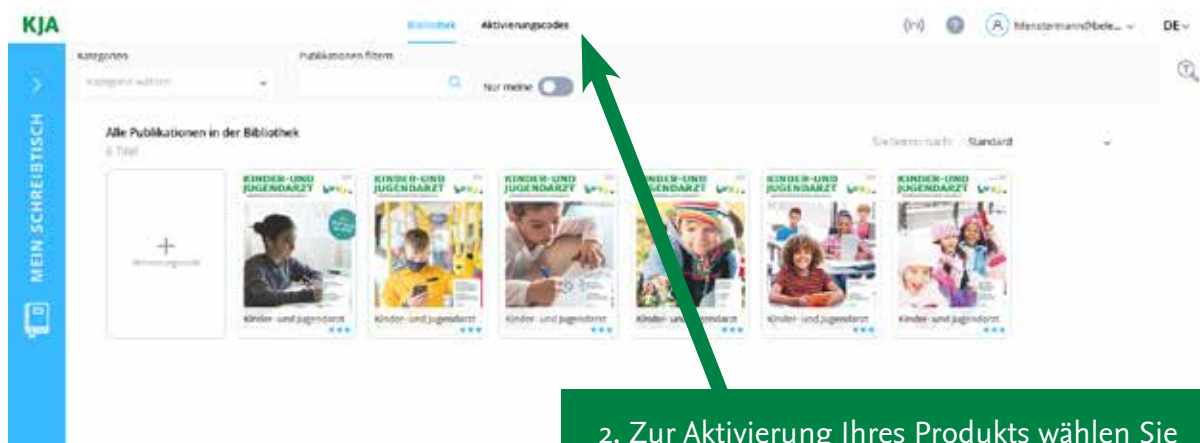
KJA

Bibliothek Aktivierungscodes

Mustermann@bele... DE

MEIN SCHREIBTISCH

Kategorien
Kategorie wählen

Publikationen filtern

Nur meine

Alle Publikationen in der Bibliothek
6 Titel

Sortieren nach: Standard

Aktivierungscode

KINDER- UND JUGENDARZT
Kinder- und Jugendarzt

KINDER- UND JUGENDARZT
Kinder- und Jugendarzt

KINDER- UND JUGENDARZT
Kinder- und Jugendarzt

KINDER- UND JUGENDARZT
Kinder- und Jugendarzt

KINDER- UND JUGENDARZT
Kinder- und Jugendarzt

KINDER- UND JUGENDARZT
Kinder- und Jugendarzt

2. Zur Aktivierung Ihres Produkts wählen Sie